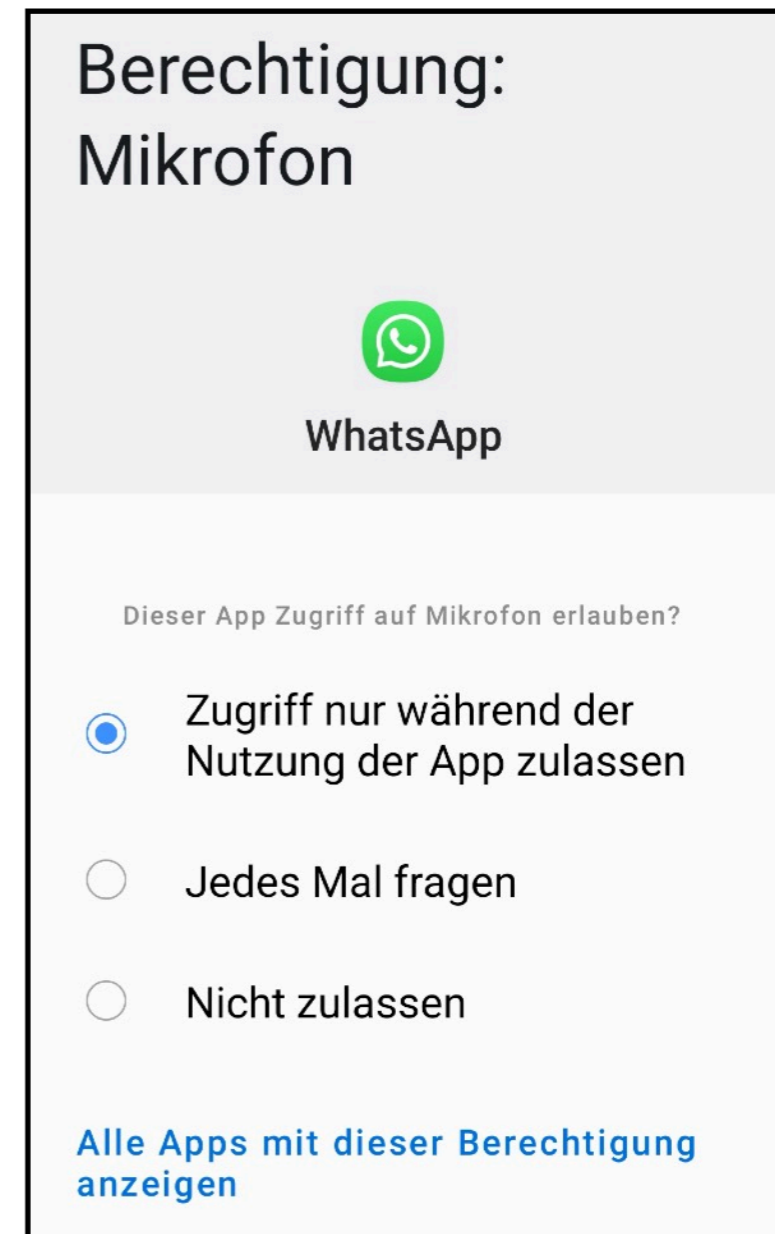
Berechtigung: Mikrofon

WhatsApp

Dieser App Zugriff auf Mikrofon erlauben?

Zugriff nur während der Nutzung der App zulassen

Jedes Mal fragen

Nicht zulassen

Alle Apps mit dieser Berechtigung anzeigen